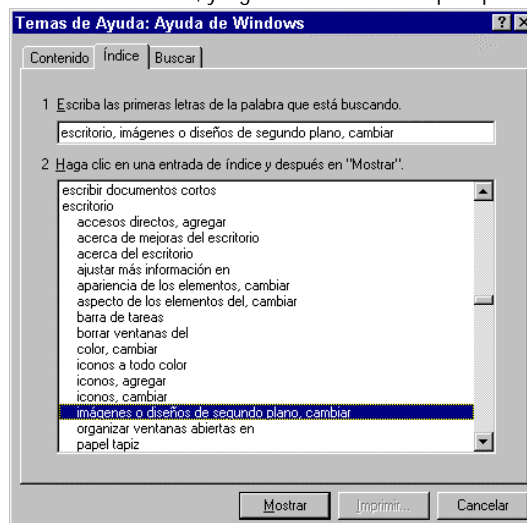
Temas de Ayuda: Ayuda de Windows

? X

Contenido | Índice | Buscar

1 Escriba las primeras letras de la palabra que está buscando.

escritorio, imágenes o diseños de segundo plano, cambiar

2 Haga clic en una entrada de índice y después en "Mostrar".

escribir documentos cortos
escritorio
accesos directos, agregar
acerca de mejoras del escritorio
acerca del escritorio
ajustar más información en
apariencia de los elementos, cambiar
aspecto de los elementos del, cambiar
barra de tareas
borrar ventanas del
color, cambiar
iconos a todo color
iconos, agregar
iconos, cambiar
imágenes o diseños de segundo plano, cambiar
organizar ventanas abiertas en
papel tapiz

Mostrar | Imprimir... | Cancelar